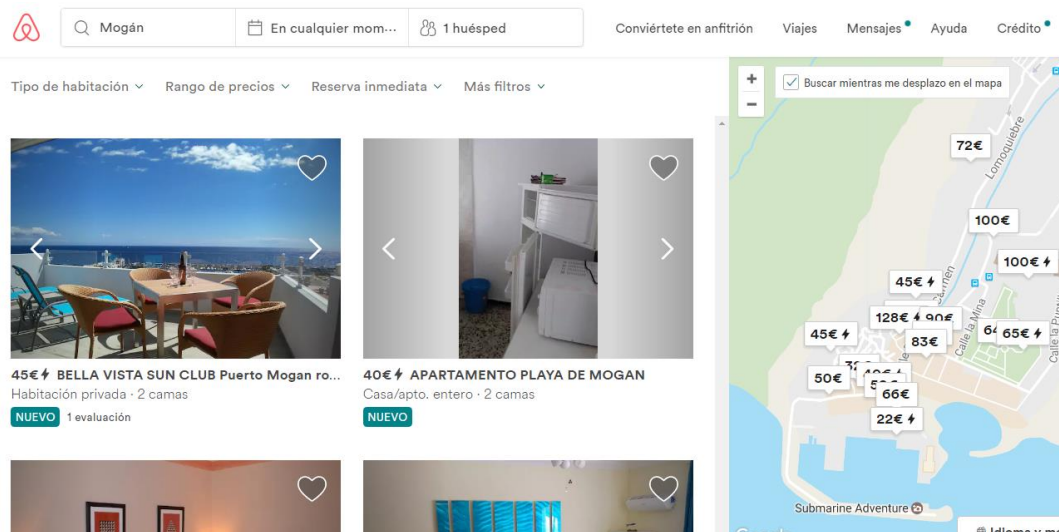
Mogán

En cualquier mom...

1 huésped

Conviértete en anfitrión

Viajes

Mensajes

Ayuda

Crédito

Tipo de habitación

Rango de precios

Reserva inmediata

Más filtros

Buscar mientras me desplazo en el mapa

45€ BELLA VISTA SUN CLUB Puerto Mogan ro...

Habitación privada · 2 camas

NUEVO 1 evaluación

40€ APARTAMENTO PLAYA DE MOGAN

Casa/apto. entero · 2 camas

NUEVO

72€

Lomoquiebre

100€

100€

45€

128€

90€

64

65€

45€

83€

Calle la Mina

Calle la Puntilla

39

50€

40€

50

66€

22€

Submarine Adventure

Idioma y m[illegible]